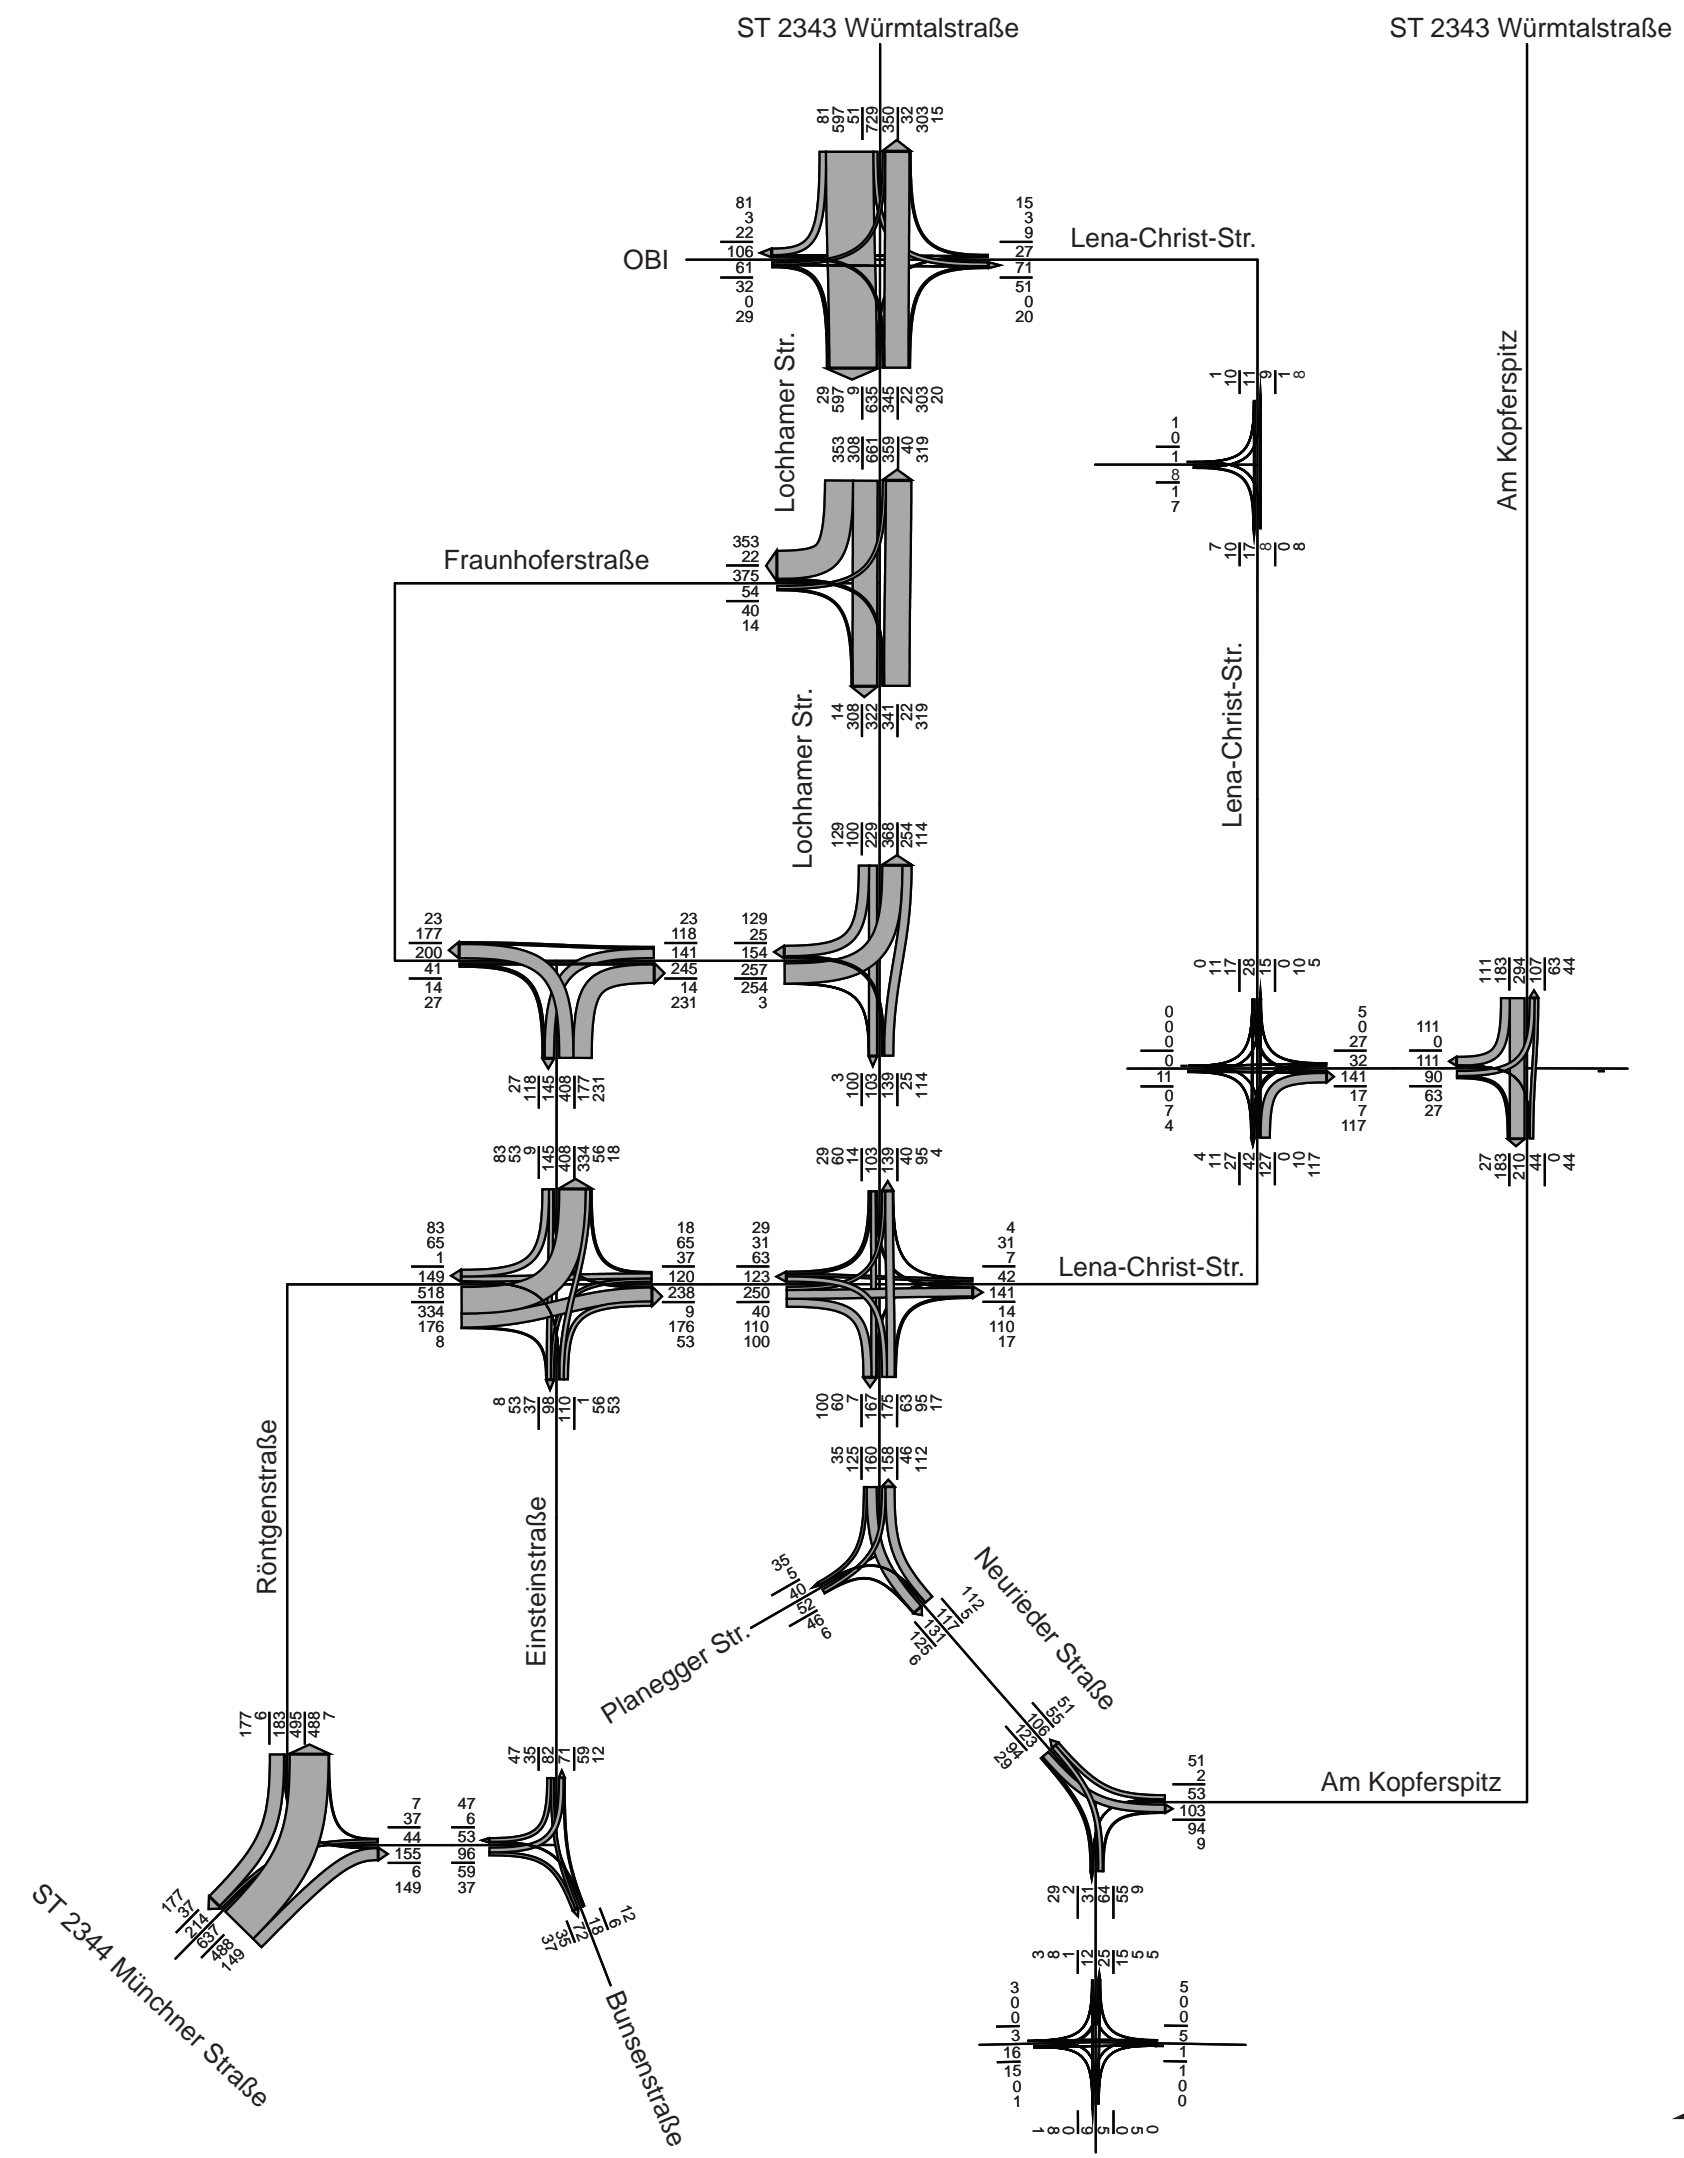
ST 2343 Würmtalstraße

ST 2343 Würmtalstraße

81 597 51 729 350 32 303 15

81
3
22
106
61
32
0
29

OBI

15
3
9
27
71
51
0
20

Lena-Christ-Str.

Lochhamer Str.

29 597 9 635 345 22 303 20

1 10 11 9 1 8

1
0
1
8
1
7

7 10 17 8 0 8

Am Kopferspitz

353 308 661 359 40 319

353
22
375
54
40
14

Fraunhoferstraße

14 308 322 341 22 319

Lochhamer Str.

Lena-Christ-Str.

129 100 229 368 254 114

23
177
200
41
14
27

23
118
141
245
14
231

129
25
154
257
254
3

27 118 145 408 177 231

3 100 103 139 25 114

0 11 17 28 15 0 10 5

0
0
0
0
11
0
7
4

5
0
27
32
141
17
7
117

111
0
111
90
63
27

111 183 294 107 63 44

83 53 9 145 408 334 56 18

29 60 14 103 139 40 95 4

4 11 27 42 127 0 10 117

27 183 210 44 0 44

83
65
1
149
518
334
176
8

18
65
37
120
238
9
176
53

29
31
63
123
250
40
110
100

4
31
7
42
141
14
110
17

Lena-Christ-Str.

8 53 37 98 110 1 56 53

100 60 7 167 175 63 95 17

35 125 160 158 46 112

Röntgenstraße

Einsteinstraße

35
5
40
52
46
6

112
5
117
131
125
6

Neurieder Straße

Planegger Str.

177 6 183 495 488 7

47 35 82 71 59 12

51
55
106
123
94
29

51
2
53
103
94
9

Am Kopferspitz

7
37
44
155
6
149

47
6
53
96
59
37

177
37
214
637
488
149

12
6
18
72
35
37

29 2 31 64 55 9

ST 2344 Münchner Straße

Bunsenstraße

3 8 1 12 25 15 5 5

3
0
0
3
16
15
0
1

5
0
0
5
1
1
0
0

1 8 0 9 5 0 5 0